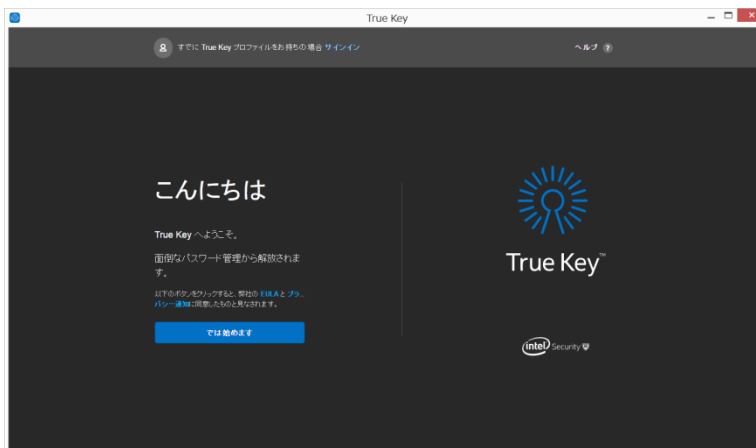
True Key

すでに True Key プロファイルをお持ちの場合 サインイン

ヘルプ ?

こんにちは

True Key へようこそ。

面倒なパスワード管理から解放されます。

以下のボタンをクリックすると、弊社の EULA と プライバシー通知に同意したものと見なされます。

では始めます

True Key™

intel Security